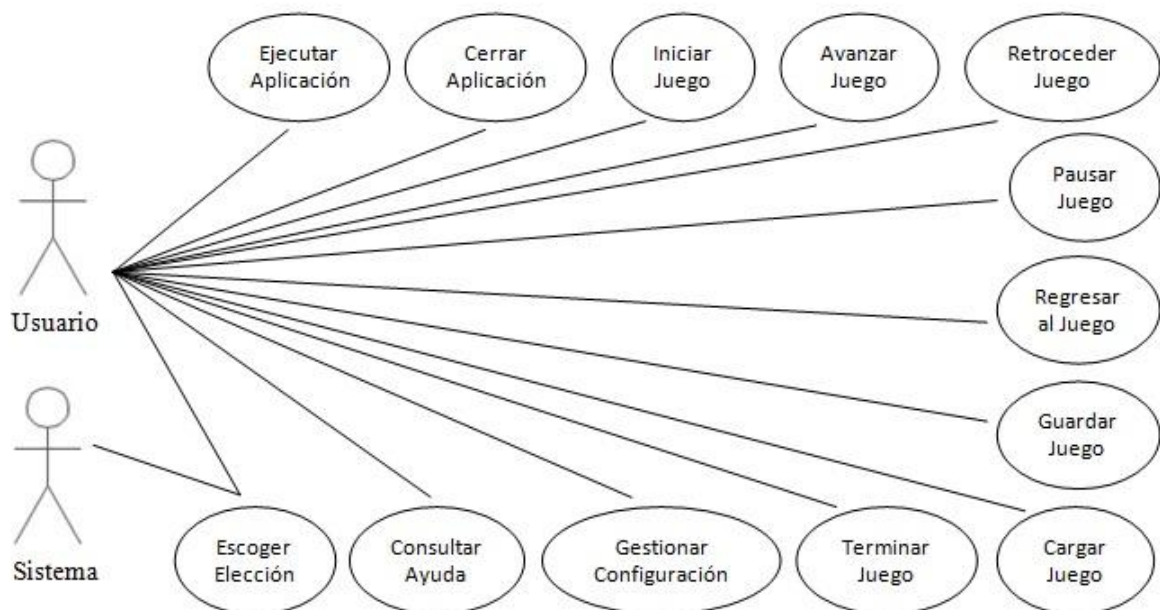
Ejecutar Aplicación

Cerrar Aplicación

Iniciar Juego

Avanzar Juego

Retroceder Juego

Pausar Juego

Usuario

Regresar al Juego

Guardar Juego

Sistema

Escoger Elección

Consultar Ayuda

Gestionar Configuración

Terminar Juego

Cargar Juego